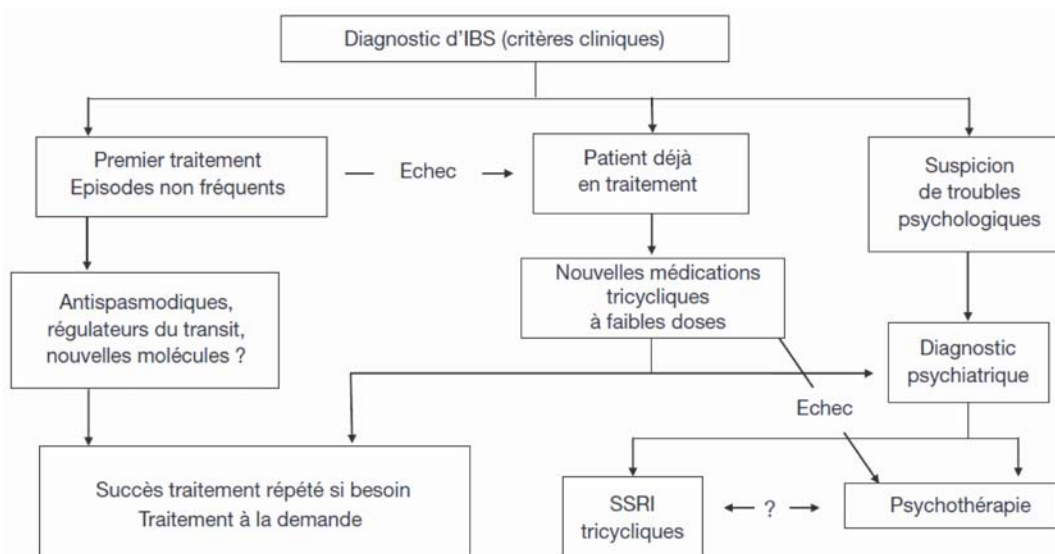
Diagnostic d'IBS (critères cliniques)

Premier traitement
Episodes non fréquents

Echec

Patient déjà
en traitement

Suspicion
de troubles
psychologiques

Antispasmodiques,
régulateurs du transit,
nouvelles molécules ?

Nouvelles médications
tricycliques
à faibles doses

Diagnostic
psychiatrique

Echec

Succès traitement répété si besoin
Traitement à la demande

SSRI
tricycliques

?

Psychothérapie